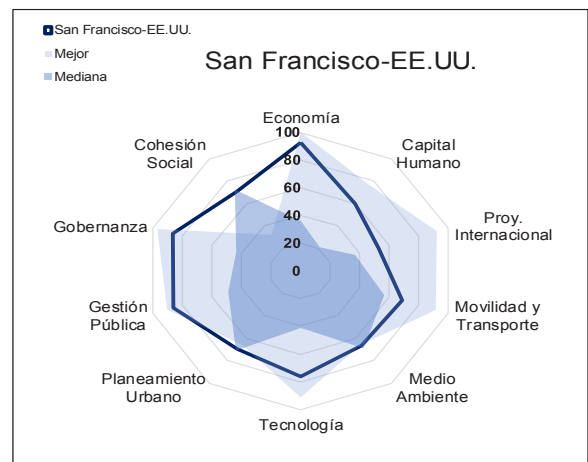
San Francisco-EE.UU.
Mejor
Mediana

San Francisco-EE.UU.

Economía
100
80
60
40
20
0
Capital Humano
Proy. Internacional
Movilidad y Transporte
Medio Ambiente
Tecnología
Planeamiento Urbano
Gestión Pública
Gobernanza
Cohesión Social